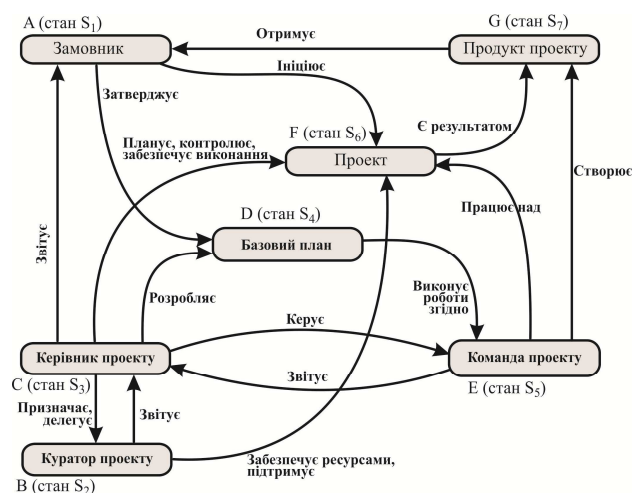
A (стан $S_1$)

Замовник

G (стан $S_7$)

Продукт проекту

Отримує

Ініціює

Затверджує

Планує, контролює, забезпечує виконання

F (стан $S_6$)

Є результатом

Проект

Створює

D (стан $S_4$)

Працює над

Звітує

Базовий план

Розробляє

Виконує роботи згідно

Керує

Керівник проекту

Команда проекту

C (стан $S_3$)

Звітує

E (стан $S_5$)

Призначає, делегує

Звітує

Куратор проекту

Забезпечує ресурсами, підтримує

B (стан $S_2$)